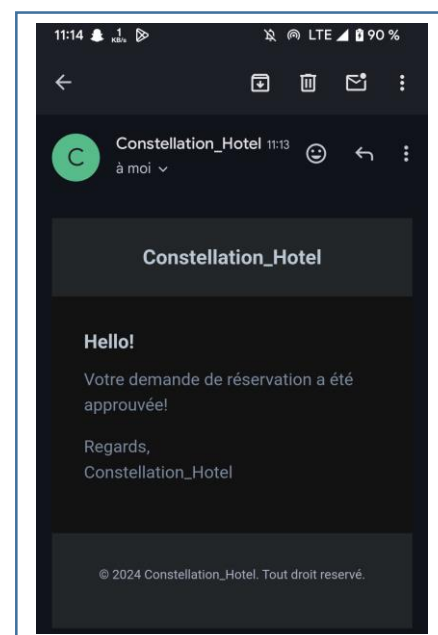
11:14 1 KB/s LTE 90 %

C
Constellation_Hotel 11:13
à moi

Constellation_Hotel

Hello!

Votre demande de réservation a été approuvée!

Regards,
Constellation_Hotel

© 2024 Constellation_Hotel. Tout droit reservé.